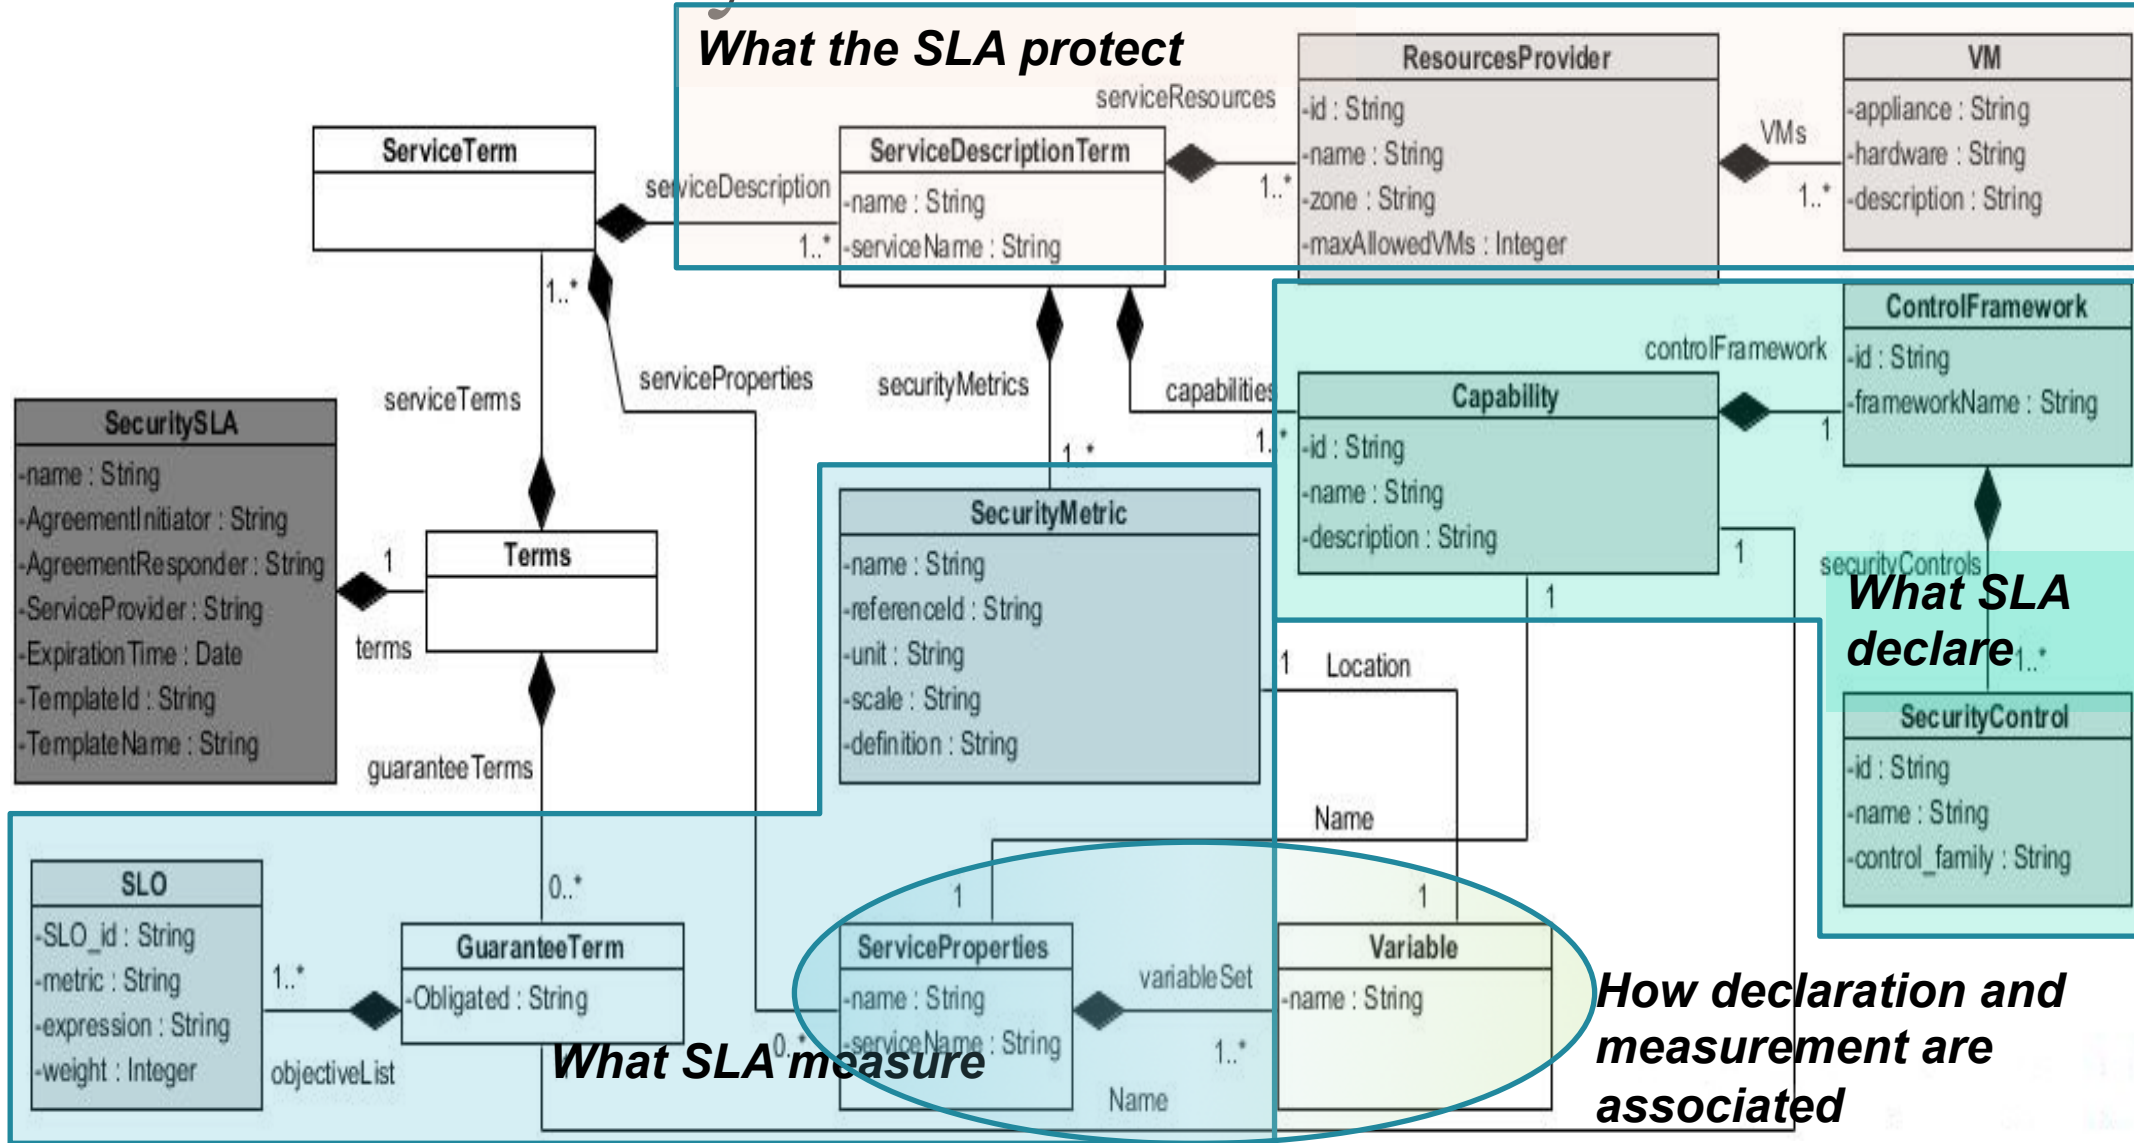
What the SLA protect

serviceResources

ResourcesProvider
-id : String
-name : String
-zone : String
-maxAllowedVMs : Integer

VMs

VM
-appliance : String
-hardware : String
-description : String

ServiceTerm

serviceDescription

ServiceDescriptionTerm
-name : String
-serviceName : String

1..*

1..*

1..*

1..*

serviceTerms

serviceProperties

securityMetrics

capabilities

controlFramework

ControlFramework
-id : String
-frameworkName : String

Capability
-id : String
-name : String
-description : String

1..*

1

1..*

SecuritySLA
-name : String
-AgreementInitiator : String
-AgreementResponder : String
-ServiceProvider : String
-ExpirationTime : Date
-TemplateId : String
-TemplateName : String

1

Terms

terms

SecurityMetric
-name : String
-referenceId : String
-unit : String
-scale : String
-definition : String

1

1

securityControls

What SLA declare

1..*

SecurityControl
-id : String
-name : String
-control_family : String

1

Location

guaranteeTerms

Name

0..*

1

1

SLO
-SLO_id : String
-metric : String
-expression : String
-weight : Integer

1..*

objectiveList

GuaranteeTerm
-Obligated : String

ServiceProperties
-name : String
-serviceName : String

0..*

variableSet

1..*

Variable
-name : String

Name

What SLA measure

How declaration and measurement are associated